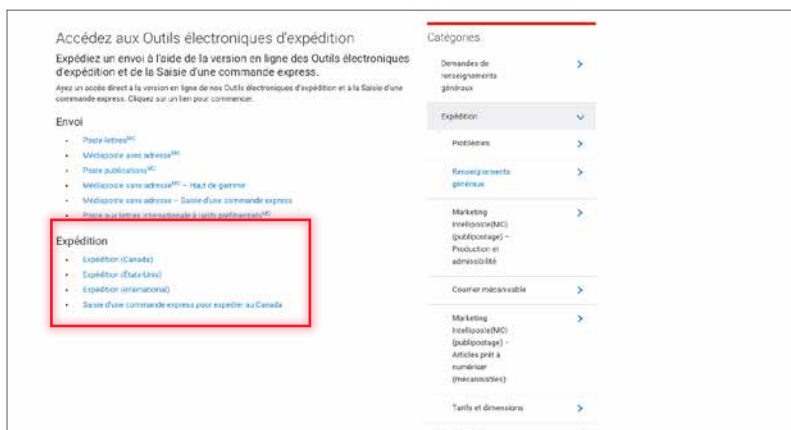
Accédez aux Outils électroniques d'expédition

Expédiez un envoi à l'aide de la version en ligne des Outils électroniques d'expédition et de la Saisie d'une commande express.

Ayez un accès direct à la version en ligne de nos Outils électroniques d'expédition et à la Saisie d'une commande express. Cliquez sur un lien pour commencer.

Envoi

- Poste-lettres$^{MC}$
- Médiaposte avec adresse$^{MC}$
- Poste-publications$^{MC}$
- Médiaposte sans adresse$^{MC}$ – Haut de gamme
- Médiaposte sans adresse – Saisie d'une commande express
- Poste aux lettres internationale à tarifs préférentiels$^{MC}$

Expédition

- Expédition (Canada)
- Expédition (États-Unis)
- Expédition (international)
- Saisie d'une commande express pour expédier au Canada

Catégories

Demandes de renseignements généraux

Expédition

Problèmes

Renseignements généraux

Marketing Intelliposte(MC) (publipostage) – Production et admissibilité

Courrier mécanisable

Marketing Intelliposte(MC) (publipostage) – Articles prêt à numériser (mécanisables)

Tarifs et dimensions